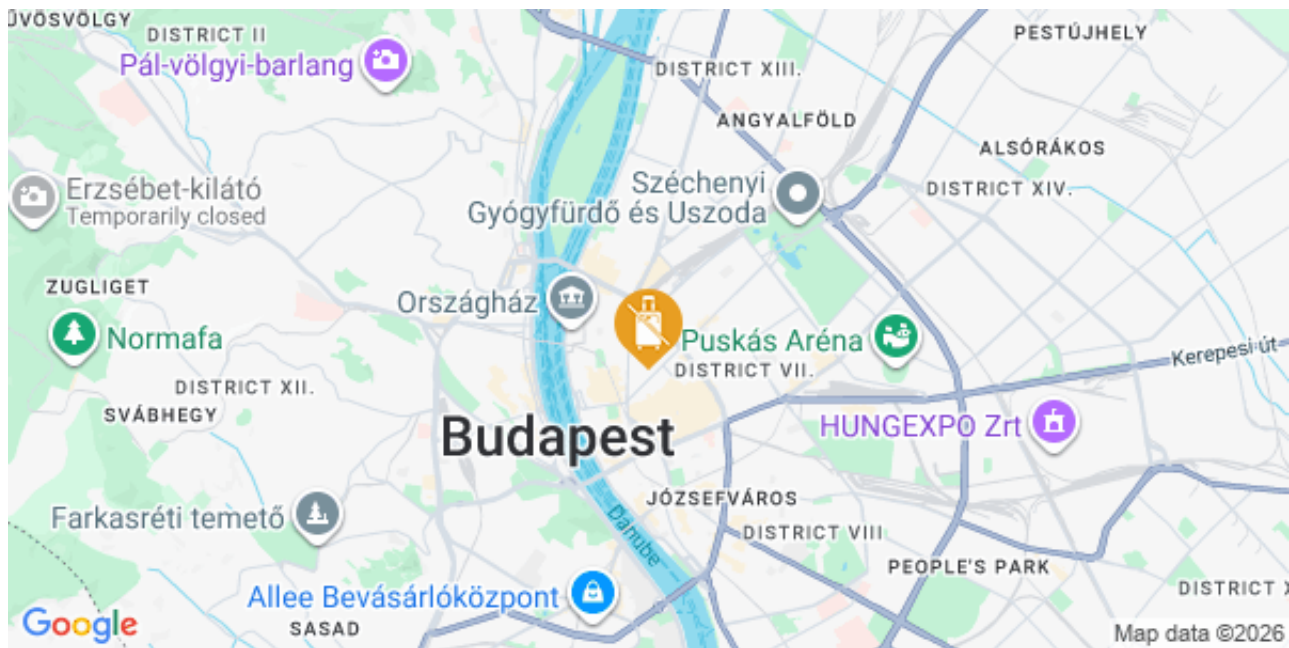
ÜVÖSVÖLGY
DISTRICT II
Pál-völgyi-barlang
DISTRICT XIII.
PESTÚJHELY
ANGYALFÖLD
ALSÓRÁKOS
Erzsébet-kilátó
Temporarily closed
Széchenyi Gyógyfürdő és Uszoda
DISTRICT XIV.
ZUGLIGET
Országház
Normafa
Puskás Aréna
Kerepesi út
DISTRICT VII.
DISTRICT XII.
SVÁBHEGY
HUNGEXPO Zrt
Budapest
JÓZSEFVÁROS
Farkasréti temető
DISTRICT VIII
Danube
PEOPLE'S PARK
Allee Bevásárlóközpont
DISTRICT X
Google
SASAD
Map data ©2026